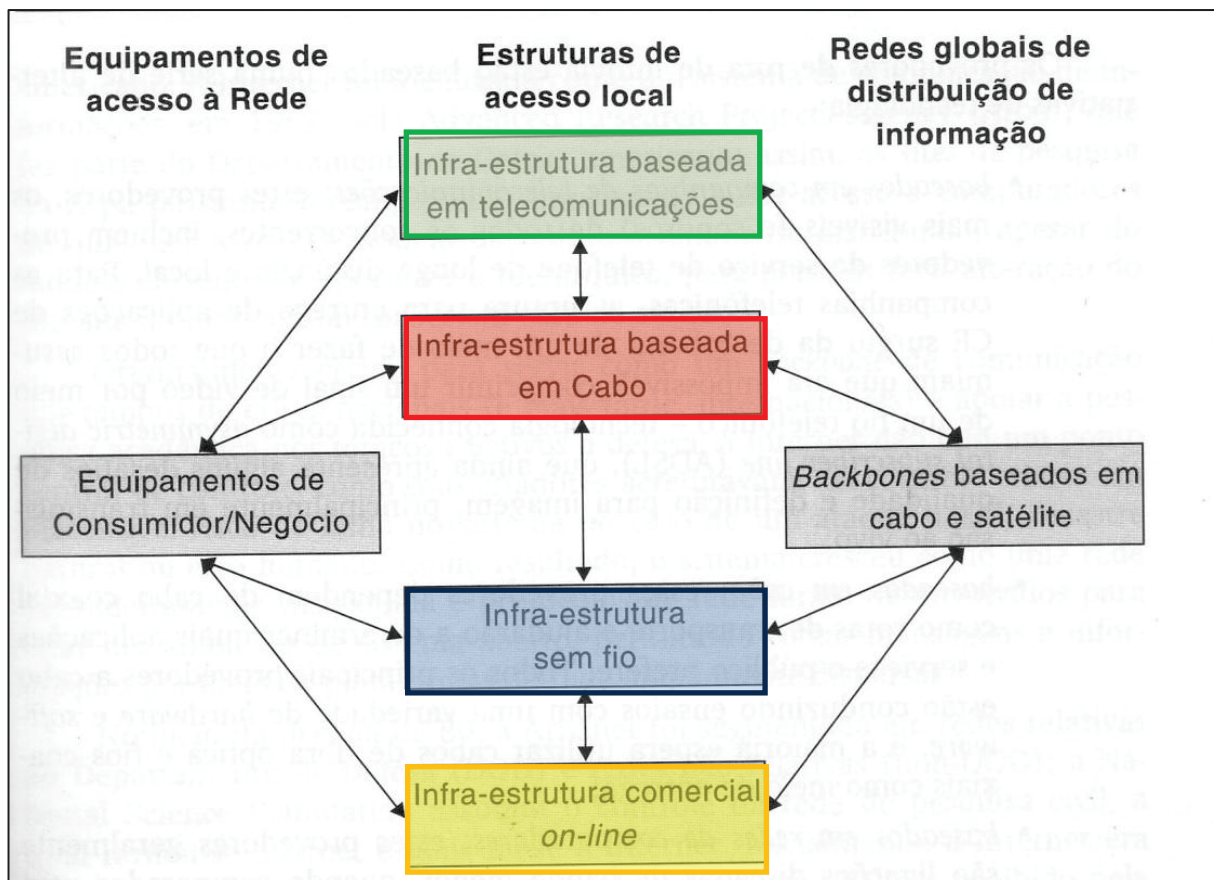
Equipamentos de acesso à Rede

Estruturas de acesso local

Redes globais de distribuição de informação

Infra-estrutura baseada em telecomunicações

Infra-estrutura baseada em Cabo

Equipamentos de Consumidor/Negócio

*Backbones* baseados em cabo e satélite

Infra-estrutura sem fio

Infra-estrutura comercial *on-line*